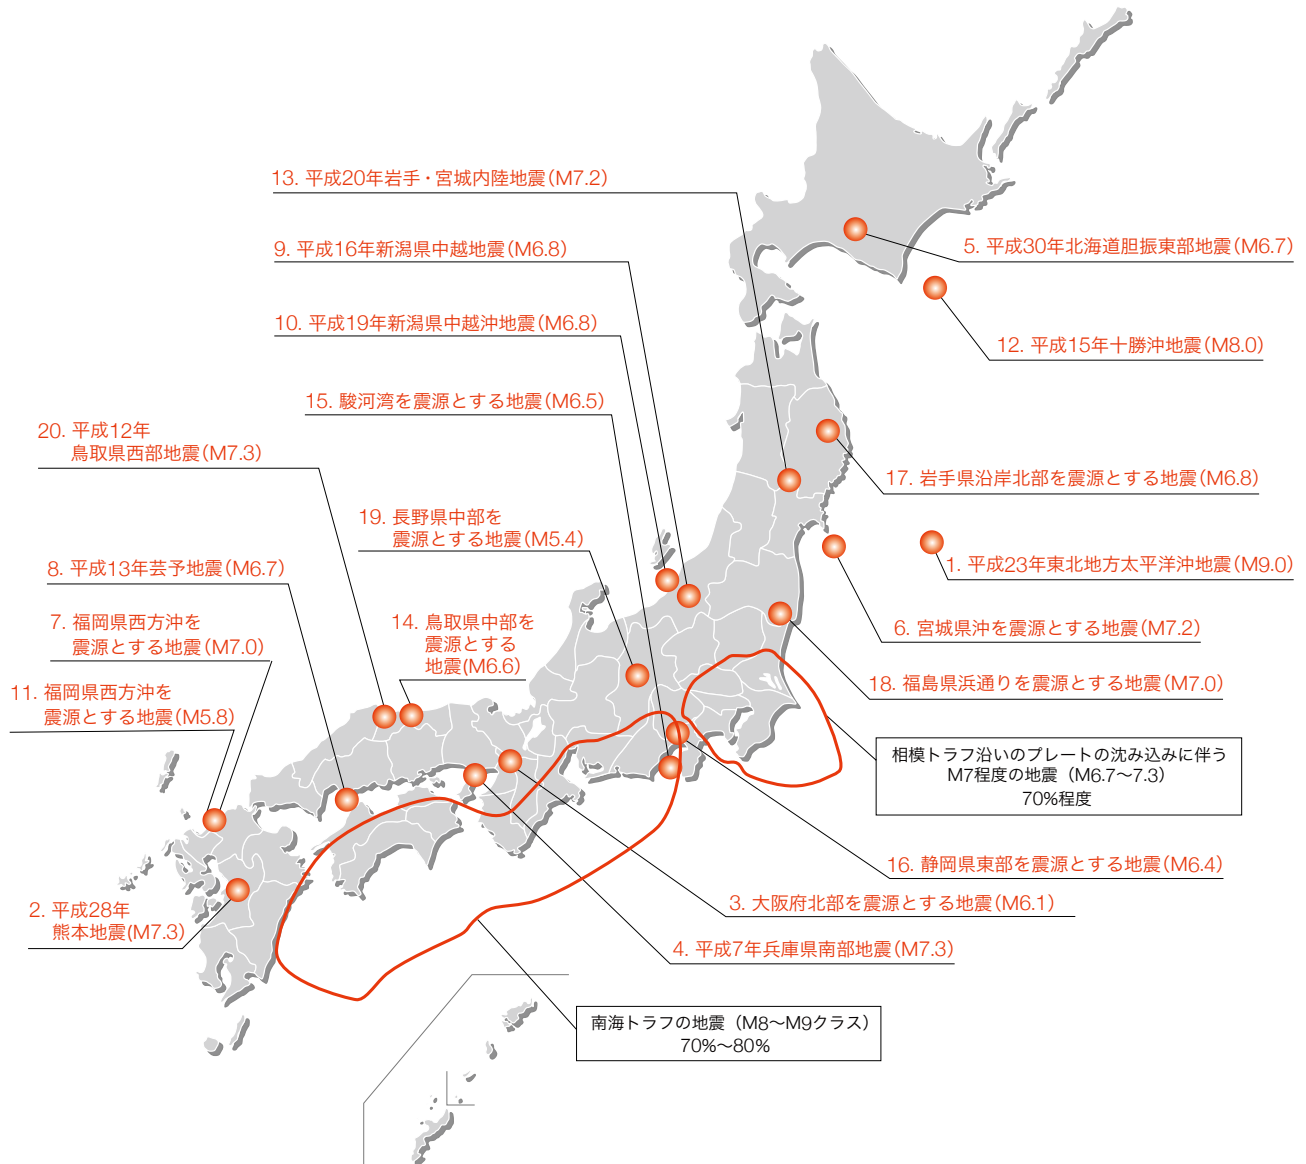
13. 平成20年岩手・宮城内陸地震(M7.2)

9. 平成16年新潟県中越地震(M6.8)

10. 平成19年新潟県中越沖地震(M6.8)

15. 駿河湾を震源とする地震(M6.5)

20. 平成12年 鳥取県西部地震(M7.3)

19. 長野県中部を 震源とする地震(M5.4)

8. 平成13年芸予地震(M6.7)

7. 福岡県西方沖を 震源とする地震(M7.0)

14. 鳥取県中部を 震源とする 地震(M6.6)

11. 福岡県西方沖を 震源とする地震(M5.8)

2. 平成28年 熊本地震(M7.3)

5. 平成30年北海道胆振東部地震(M6.7)

12. 平成15年十勝沖地震(M8.0)

17. 岩手県沿岸北部を震源とする地震(M6.8)

1. 平成23年東北地方太平洋沖地震(M9.0)

6. 宮城県沖を震源とする地震(M7.2)

18. 福島県浜通りを震源とする地震(M7.0)

相模トラフ沿いのプレートの沈み込みに伴う M7程度の地震（M6.7～7.3） 70%程度

16. 静岡県東部を震源とする地震(M6.4)

3. 大阪府北部を震源とする地震(M6.1)

4. 平成7年兵庫県南部地震(M7.3)

南海トラフの地震（M8～M9クラス） 70%～80%